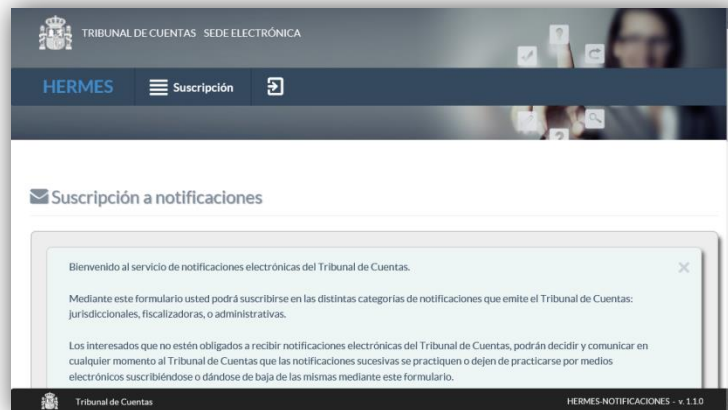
TRIBUNAL DE CUENTAS SEDE ELECTRÓNICA

HERMES Suscripción

Suscripción a notificaciones

Bienvenido al servicio de notificaciones electrónicas del Tribunal de Cuentas.

×

Mediante este formulario usted podrá suscribirse en las distintas categorías de notificaciones que emite el Tribunal de Cuentas: jurisdiccionales, fiscalizadoras, o administrativas.

Los interesados que no estén obligados a recibir notificaciones electrónicas del Tribunal de Cuentas, podrán decidir y comunicar en cualquier momento al Tribunal de Cuentas que las notificaciones sucesivas se practiquen o dejen de practicarse por medios electrónicos suscribiéndose o dándose de baja de las mismas mediante este formulario.

Tribunal de Cuentas

HERMES-NOTIFICACIONES - v. 1.1.0